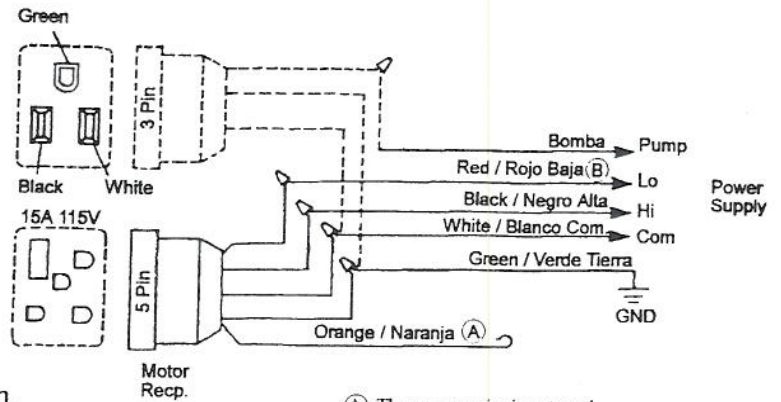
Green

Black White

3 Pin

15A 115V

5 Pin

Motor Recp.

Bomba Pump

Red / Rojo Baja (B) Lo

Black / Negro Alta Hi

White / Blanco Com Com

Green / Verde Tierra

Power Supply

GND

Orange / Naranja (A)

(A) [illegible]